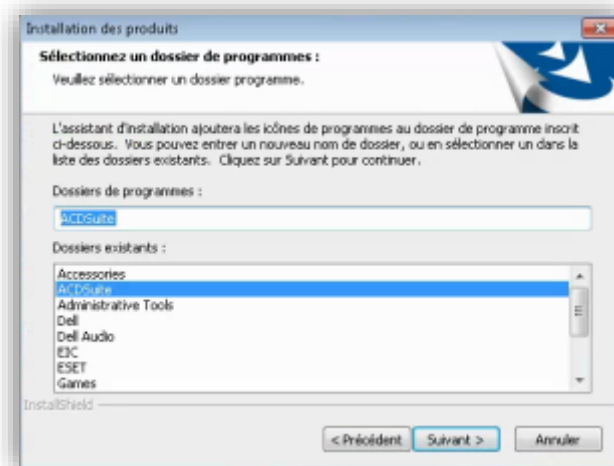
Installation des produits

Sélectionnez un dossier de programmes :

Veuillez sélectionner un dossier programme.

L'assistant d'installation ajoutera les icônes de programmes au dossier de programme inscrit ci-dessous. Vous pouvez entrer un nouveau nom de dossier, ou en sélectionner un dans la liste des dossiers existants. Cliquez sur Suivant pour continuer.

Dossiers de programmes :

ACDSuite

Dossiers existants :

Accessories
ACDSuite
Administrative Tools
Dell
Dell Audio
EIC
ESET
Games

InstallShield

< Précédent
Suivant >
Annuler